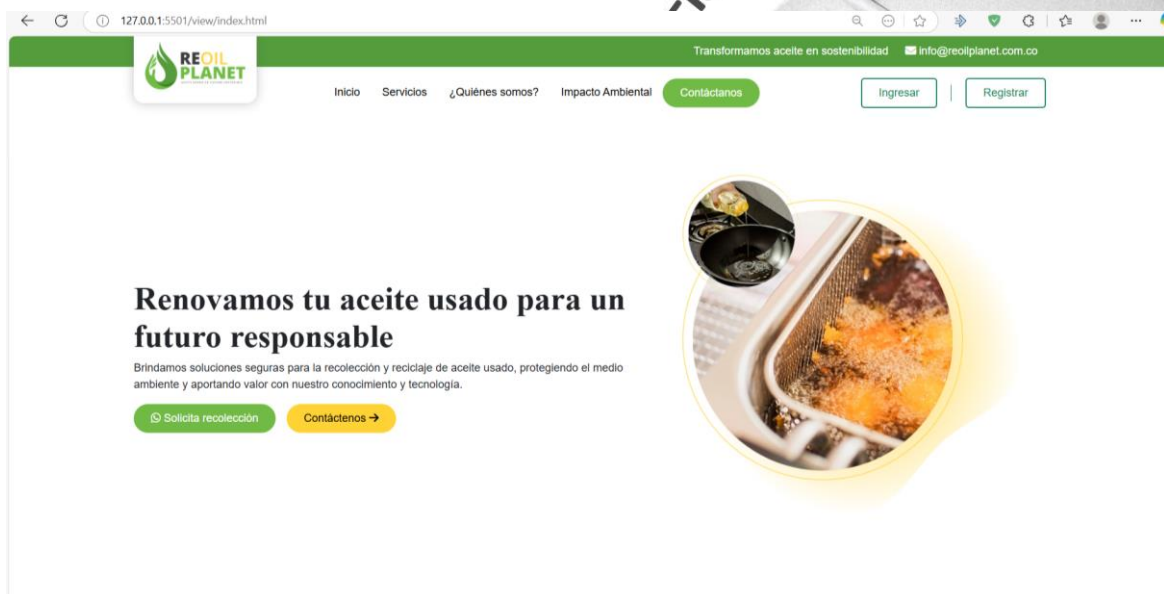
127.0.0.1:5501/view/index.html

Transformamos aceite en sostenibilidad info@reoilplanet.com.co

REOIL PLANET

Inicio Servicios ¿Quiénes somos? Impacto Ambiental Contáctanos

Ingresar Registrar

Renovamos tu aceite usado para un futuro responsable

Brindamos soluciones seguras para la recolección y reciclaje de aceite usado, protegiendo el medio ambiente y aportando valor con nuestro conocimiento y tecnología.

Solicita recolección Contáctenos →